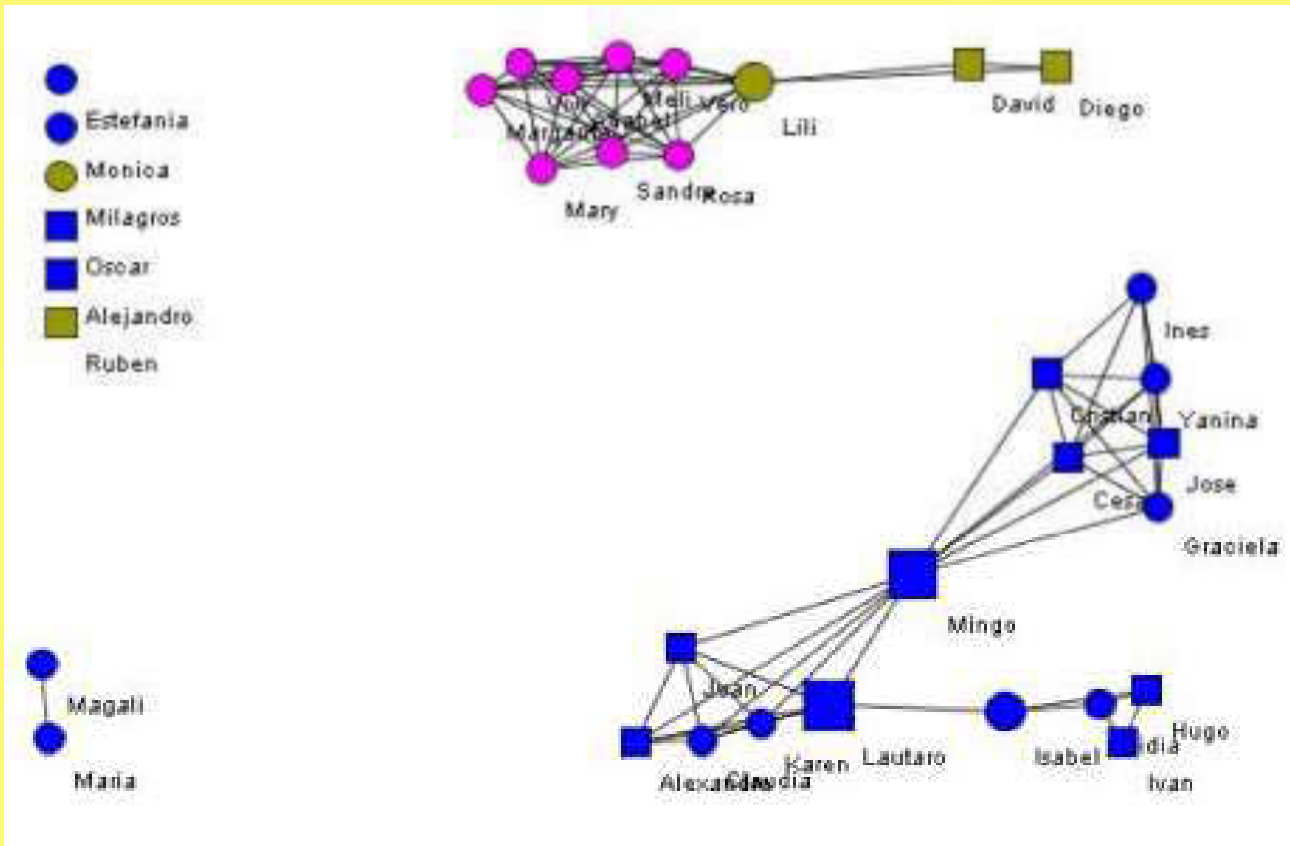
Estefania
Monica
Milagros
Oscar
Alejandro
Ruben

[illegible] Meli Vero
Mariana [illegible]
Mary
Sandra Rosa
Lili
David
Diego

Ines
Cristian
Yanina
Jose
Cesar
Graciela
Mingo

Magali
Maria

Juan
Alexandra
Claudia
Karen
Lautaro
Isabel
Lidia
Hugo
Ivan